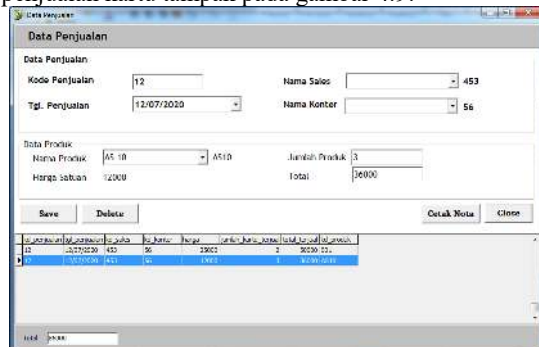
penjualan akan tampil pada gambar 4.9 :

Data Penjualan

Data Penjualan

Data Penjualan

Kode Penjualan 12

Tgl. Penjualan 12/07/2020

Nama Sales 453

Nama Konter 56

Data Produk

Nama Produk AS 10 AS10

Harga Satuan 12000

Jumlah Produk 3

Total 36000

Save Delete Cetak Nota Close

| id_penjualan | tgl_penjualan | id_sales | id_konter | harga | jumlah_harga_satuan | total_harga | id_produk |
|---|---|---|---|---|---|---|---|
| 12 | 12/07/2020 | 453 | 56 | 25000 | 2 | 50000 | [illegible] |
| 12 | 12/07/2020 | 453 | 56 | 12000 | 3 | 36000 | AS10 |

total 86000